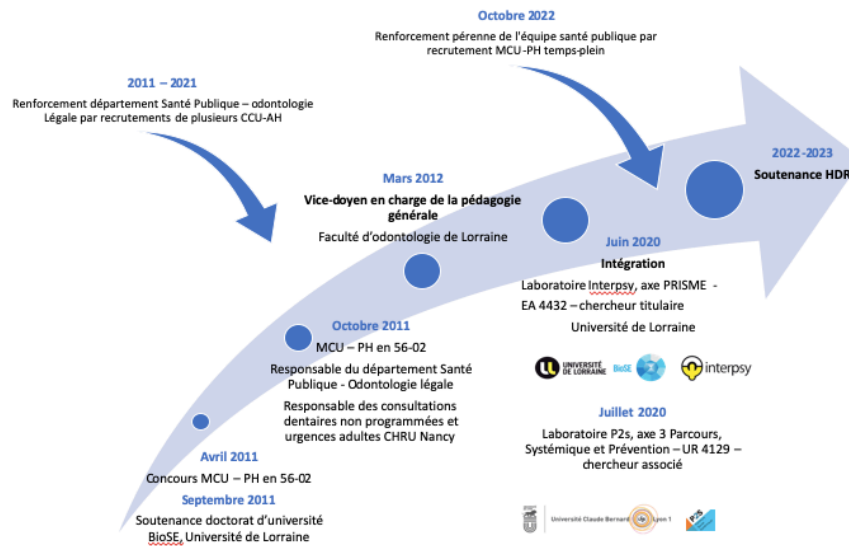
Octobre 2022

Renforcement pérenne de l'équipe santé publique par recrutement MCU-PH temps-plein

2011 – 2021

Renforcement département Santé Publique – odontologie Légale par recrutements de plusieurs CCU-AH

2022-2023

Soutenance HDR

Mars 2012

Vice-doyen en charge de la pédagogie générale

Faculté d'odontologie de Lorraine

Juin 2020

Intégration

Laboratoire Interpsy, axe PRISME - EA 4432 – chercheur titulaire

Université de Lorraine

UNIVERSITÉ DE LORRAINE BioSE interpsy

Octobre 2011

MCU – PH en 56-02

Responsable du département Santé Publique - Odontologie légale

Responsable des consultations dentaires non programmées et urgences adultes CHRU Nancy

Juillet 2020

Laboratoire P2s, axe 3 Parcours, Systémique et Prévention – UR 4129 – chercheur associé

Avril 2011

Concours MCU – PH en 56-02

Septembre 2011

Soutenance doctorat d'université BioSE, Université de Lorraine

Université Claude Bernard Lyon 1 P2S